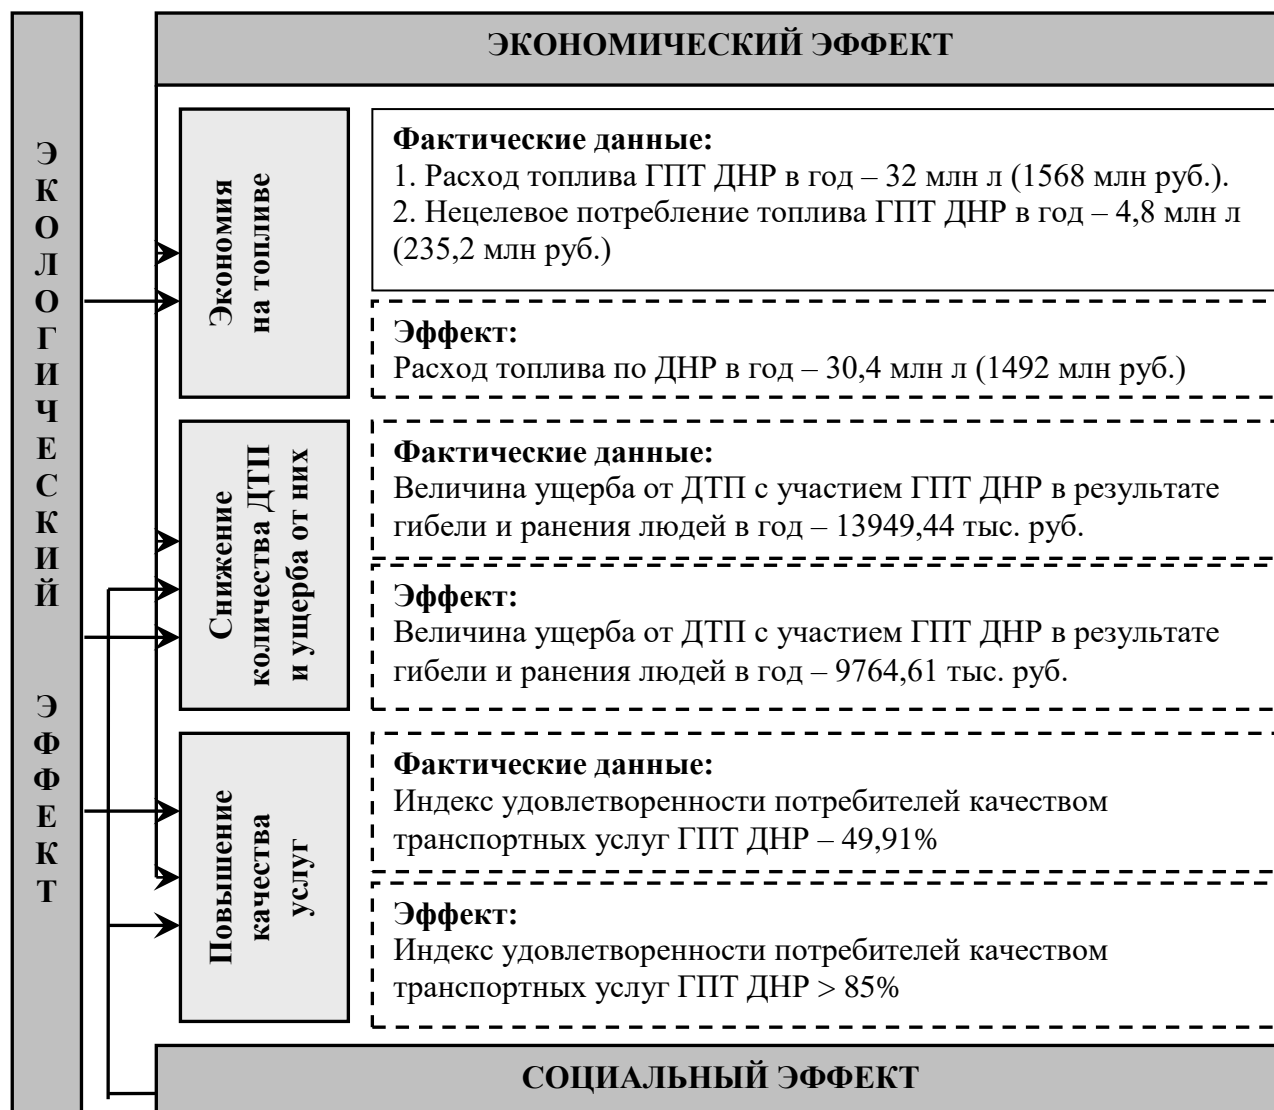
ЭКОНОМИЧЕСКИЙ ЭФФЕКТ

ЭКОЛОГИЧЕСКИЙ ЭФФЕКТ

Экономия на топливе

Фактические данные:
1. Расход топлива ГПТ ДНР в год – 32 млн л (1568 млн руб.).
2. Нецелевое потребление топлива ГПТ ДНР в год – 4,8 млн л (235,2 млн руб.)

Эффект:
Расход топлива по ДНР в год – 30,4 млн л (1492 млн руб.)

Снижение количества ДТП и ущерба от них

Фактические данные:
Величина ущерба от ДТП с участием ГПТ ДНР в результате гибели и ранения людей в год – 13949,44 тыс. руб.

Эффект:
Величина ущерба от ДТП с участием ГПТ ДНР в результате гибели и ранения людей в год – 9764,61 тыс. руб.

Повышение качества услуг

Фактические данные:
Индекс удовлетворенности потребителей качеством транспортных услуг ГПТ ДНР – 49,91%

Эффект:
Индекс удовлетворенности потребителей качеством транспортных услуг ГПТ ДНР > 85%

СОЦИАЛЬНЫЙ ЭФФЕКТ